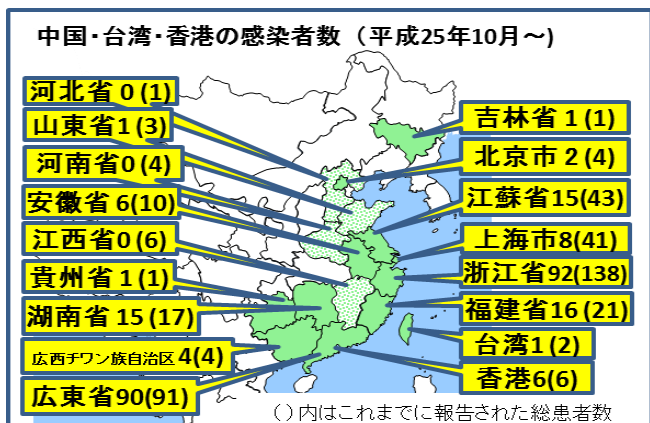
中国･台湾･香港の感染者数（平成25年10月～）

河北省 0 (1)
山東省1 (3)
河南省0 (4)
安徽省 6(10)
江西省0 (6)
貴州省 1 (1)
湖南省 15 (17)
広西チワン族自治区 4(4)
広東省90(91)

吉林省 1 (1)
北京市 2 (4)
江蘇省15(43)
上海市8(41)
浙江省92(138)
福建省16 (21)
台湾1 (2)
香港6(6)

（）内はこれまでに報告された総患者数